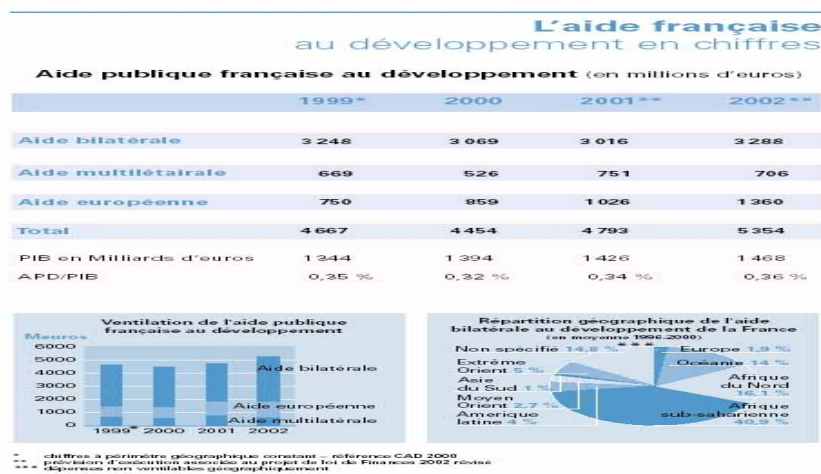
L'aide française
au développement en chiffres

Aide publique française au développement (en millions d'euros)

| | 1999* | 2000 | 2001** | 2002** |
|---|---|---|---|---|
| Aide bilatérale | 3 248 | 3 069 | 3 016 | 3 288 |
| Aide multilétairale | 669 | 526 | 751 | 706 |
| Aide européenne | 750 | 859 | 1 026 | 1 360 |
| Total | 4 667 | 4 454 | 4 793 | 5 354 |
| PIB en Milliards d'euros | 1 344 | 1 394 | 1 426 | 1 468 |
| APD/PIB | 0,35 % | 0,32 % | 0,34 % | 0,36 % |

Ventilation de l'aide publique française au développement

Meuros
6000
5000
4000
3000
2000
1000
0
1999* 2000 2001 2002
Aide bilatérale
Aide européenne
Aide multilatérale

Répartition géographique de l'aide bilatérale au développement de la France
(en moyenne 1996-2000)

Non spécifié 14,8 % ***
Extrême Orient 5 %
Asie du Sud 1 %
Moyen Orient 2,7 %
Amérique latine 4 %
Europe 1,9 %
Océanie 14 %
Afrique du Nord 16,1 %
Afrique sub-saharienne 40,9 %

* chiffres à périmètre géographique constant - référence CAD 2000
** prévision d'exécution associée au projet de loi de Finances 2002 révisé
*** dépenses non ventilables géographiquement